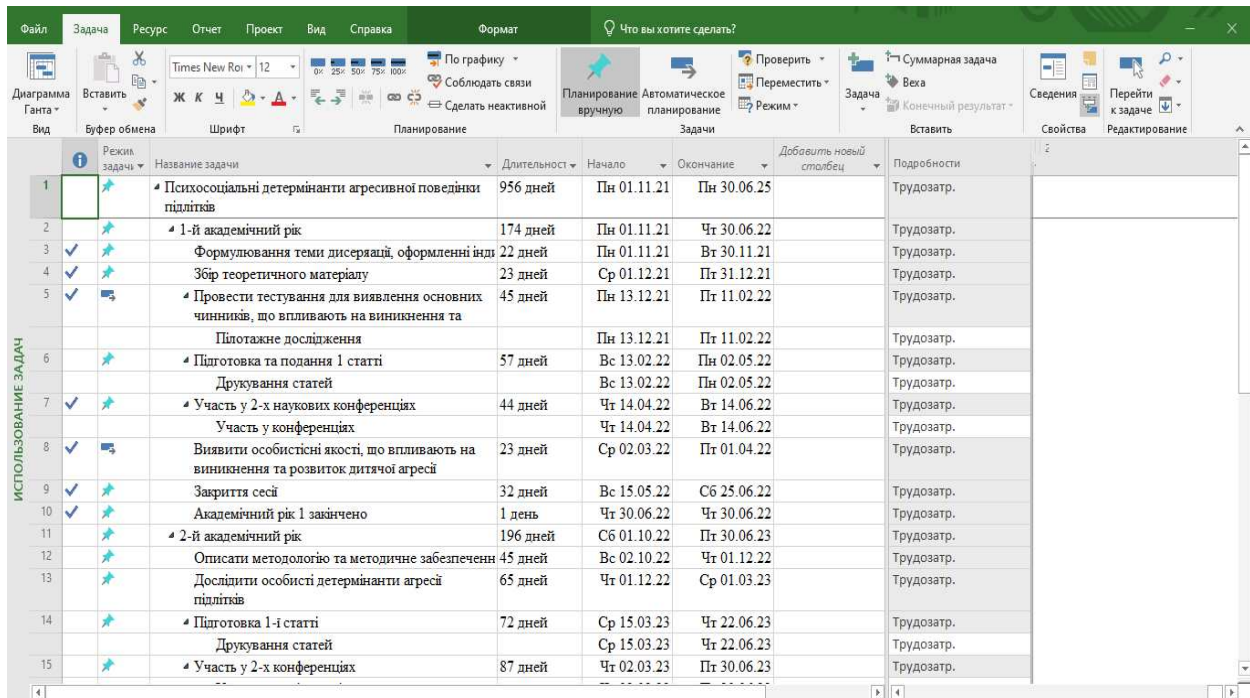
Файл Задача Ресурс Отчет Проект Вид Справка Формат Что вы хотите сделать?

Диаграмма Ганта Вид | Вставить Буфер обмена | Times New Roman 12 Ж К Ч Шрифт | 0% 25% 50% 75% 100% По графику Соблюдать связи Сделать неактивной Планирование | Планирование вручную Автоматическое планирование Задачи | Проверить Переместить Режим | Задача Суммарная задача Веха Конечный результат Вставить | Сведения Свойства | Перейти к задаче Редактирование

ИСПОЛЬЗОВАНИЕ ЗАДАЧ

| | | Режим задачи | Название задачи | Длительность | Начало | Окончание | Добавить новый столбец | Подробности |
|---|---|---|---|---|---|---|---|---|
| 1 | | | Психосоціальні детермінанти агресивної поведінки підлітків | 956 дней | Пн 01.11.21 | Пн 30.06.25 | | Трудозатр. |
| 2 | | | 1-й академічний рік | 174 дней | Пн 01.11.21 | Чт 30.06.22 | | Трудозатр. |
| 3 | ✓ | | Формулювання теми дисерації, оформленні інди | 22 дней | Пн 01.11.21 | Вт 30.11.21 | | Трудозатр. |
| 4 | ✓ | | Збір теоретичного матеріалу | 23 дней | Ср 01.12.21 | Пт 31.12.21 | | Трудозатр. |
| 5 | ✓ | | Провести тестування для виявлення основних чинників, що впливають на виникнення та | 45 дней | Пн 13.12.21 | Пт 11.02.22 | | Трудозатр. |
| | | | Пілотажне дослідження | | Пн 13.12.21 | Пт 11.02.22 | | Трудозатр. |
| 6 | | | Підготовка та подання 1 статті | 57 дней | Вс 13.02.22 | Пн 02.05.22 | | Трудозатр. |
| | | | Друкування статей | | Вс 13.02.22 | Пн 02.05.22 | | Трудозатр. |
| 7 | ✓ | | Участь у 2-х наукових конференціях | 44 дней | Чт 14.04.22 | Вт 14.06.22 | | Трудозатр. |
| | | | Участь у конференціях | | Чт 14.04.22 | Вт 14.06.22 | | Трудозатр. |
| 8 | ✓ | | Виявити особистісні якості, що впливають на виникнення та розвиток дитячої агресії | 23 дней | Ср 02.03.22 | Пт 01.04.22 | | Трудозатр. |
| 9 | ✓ | | Закриття сесії | 32 дней | Вс 15.05.22 | Сб 25.06.22 | | Трудозатр. |
| 10 | ✓ | | Академічний рік 1 закінчено | 1 день | Чт 30.06.22 | Чт 30.06.22 | | Трудозатр. |
| 11 | | | 2-й академічний рік | 196 дней | Сб 01.10.22 | Пт 30.06.23 | | Трудозатр. |
| 12 | | | Описати методологію та методичне забезпеченн | 45 дней | Вс 02.10.22 | Чт 01.12.22 | | Трудозатр. |
| 13 | | | Дослідити особисті детермінанти агресії підлітків | 65 дней | Чт 01.12.22 | Ср 01.03.23 | | Трудозатр. |
| 14 | | | Підготовка 1-ї статті | 72 дней | Ср 15.03.23 | Чт 22.06.23 | | Трудозатр. |
| | | | Друкування статей | | Ср 15.03.23 | Чт 22.06.23 | | Трудозатр. |
| 15 | | | Участь у 2-х конференціях | 87 дней | Чт 02.03.23 | Пт 30.06.23 | | Трудозатр. |